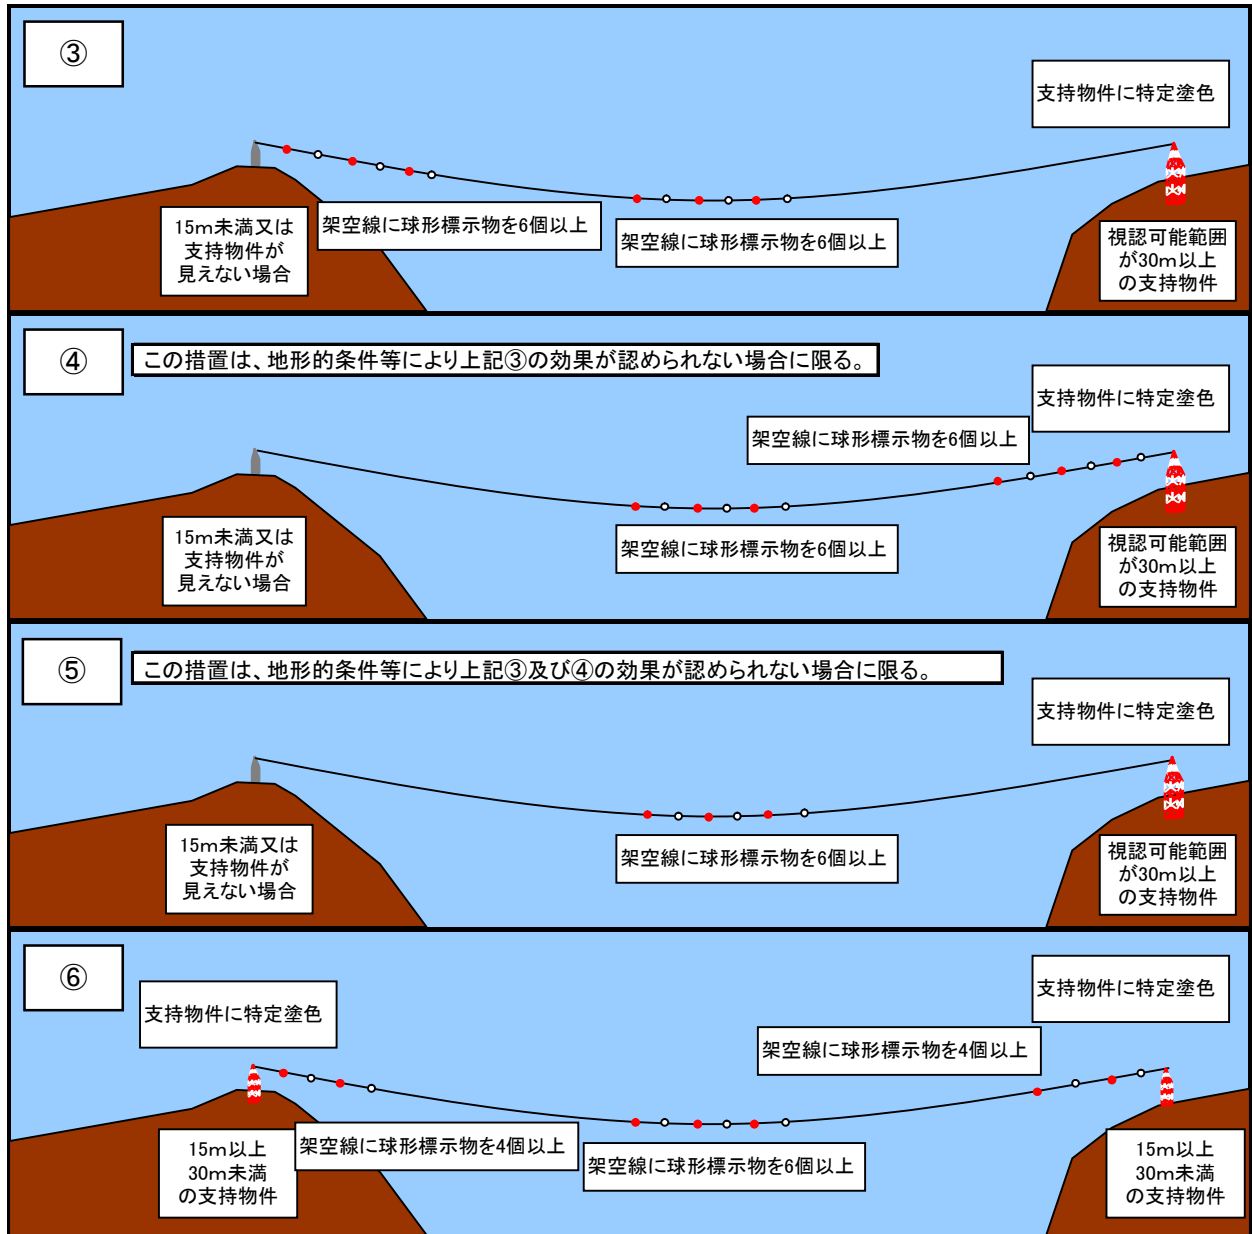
③

支持物件に特定塗色

15m未満又は支持物件が見えない場合

架空線に球形標示物を6個以上

架空線に球形標示物を6個以上

視認可能範囲が30m以上の支持物件

④

この措置は、地形的条件等により上記③の効果が認められない場合に限る。

支持物件に特定塗色

架空線に球形標示物を6個以上

15m未満又は支持物件が見えない場合

架空線に球形標示物を6個以上

視認可能範囲が30m以上の支持物件

⑤

この措置は、地形的条件等により上記③及び④の効果が認められない場合に限る。

支持物件に特定塗色

15m未満又は支持物件が見えない場合

架空線に球形標示物を6個以上

視認可能範囲が30m以上の支持物件

⑥

支持物件に特定塗色

支持物件に特定塗色

架空線に球形標示物を4個以上

15m以上30m未満の支持物件

架空線に球形標示物を4個以上

架空線に球形標示物を6個以上

15m以上30m未満の支持物件